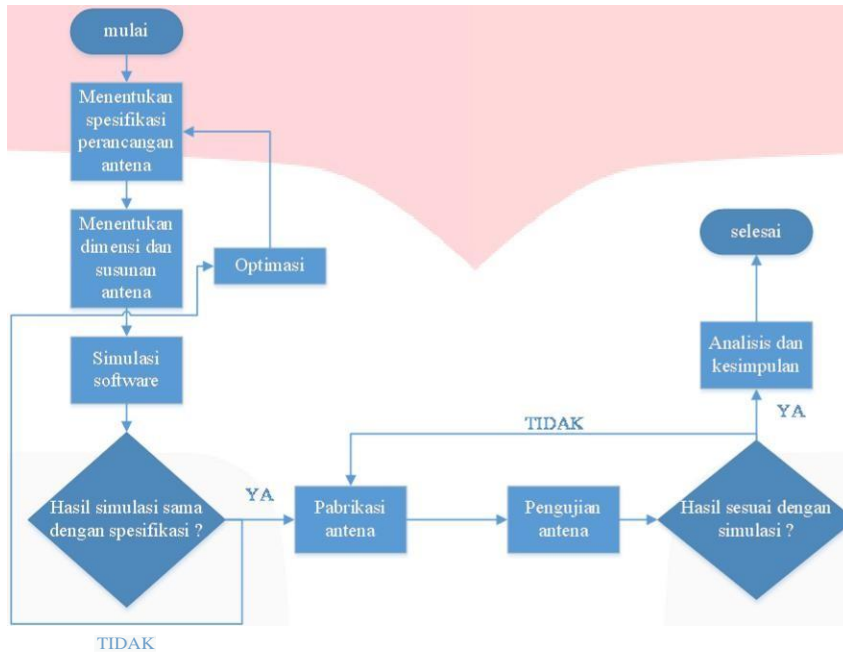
mulai

Menentukan spesifikasi perancangan antena

Menentukan dimensi dan susunan antena

Optimasi

Simulasi software

Hasil simulasi sama dengan spesifikasi ?

YA

TIDAK

Pabrikasi antena

Pengujian antena

Hasil sesuai dengan simulasi ?

TIDAK

YA

Analisis dan kesimpulan

selesai